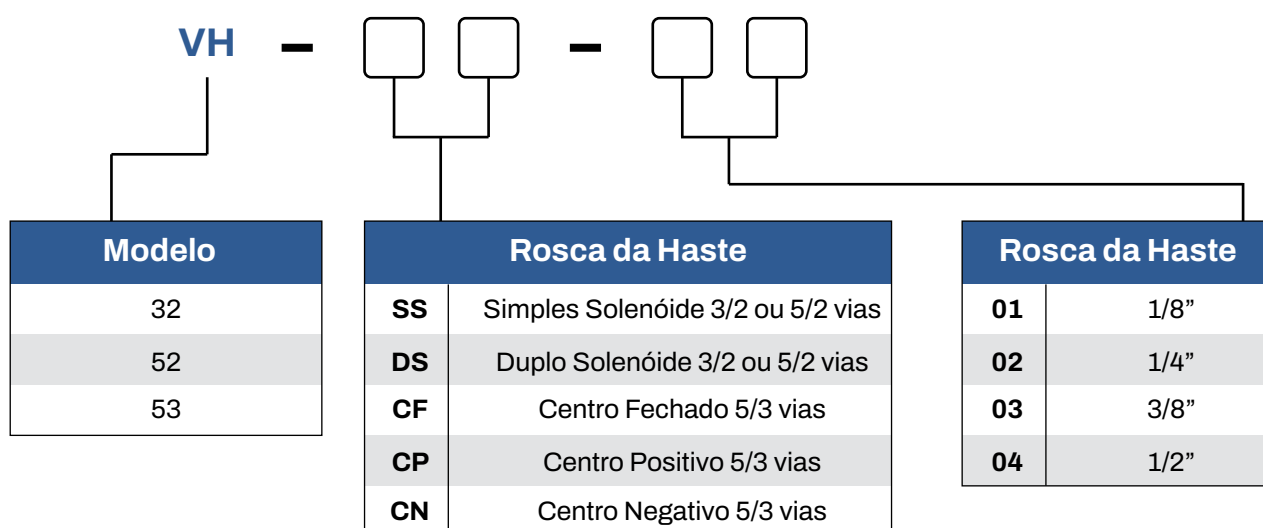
VH – –

| Modelo |
|---|
| 32 |
| 52 |
| 53 |

| Rosca da Haste | |
|---|---|
| **SS** | Simples Solenóide 3/2 ou 5/2 vias |
| **DS** | Duplo Solenóide 3/2 ou 5/2 vias |
| **CF** | Centro Fechado 5/3 vias |
| **CP** | Centro Positivo 5/3 vias |
| **CN** | Centro Negativo 5/3 vias |

| Rosca da Haste | |
|---|---|
| **01** | 1/8” |
| **02** | 1/4” |
| **03** | 3/8” |
| **04** | 1/2” |